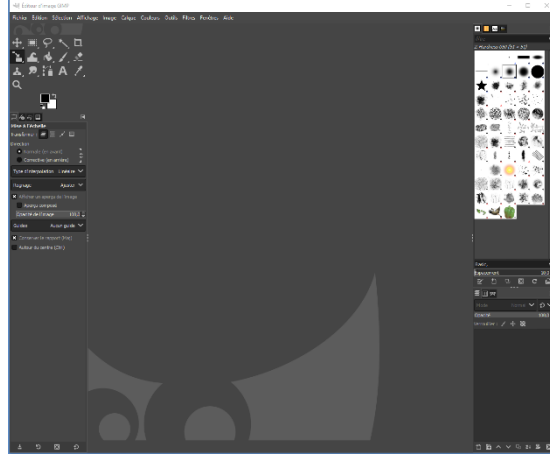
Éditeur d'image GIMP

Fichier Édition Sélection Affichage Image Calques Couleurs Outils Filtres Fenêtres Aide

Mise à l'échelle

Direction

Normale (en avant)

Corrective (en arrière)

Type d'interpolation Linéaire

Rognage Ajuster

Afficher un aperçu de l'image

Aperçu composé

Opacité de l'image 100,0

Guides Aucun guide

Conserver le rapport (Maj)

Autour du centre (Ctrl)

2. Hardness 050 (51 × 51)

Basic,

Espacement 10,0

Mode Normal

Opacité 100,0

Verrouiller :